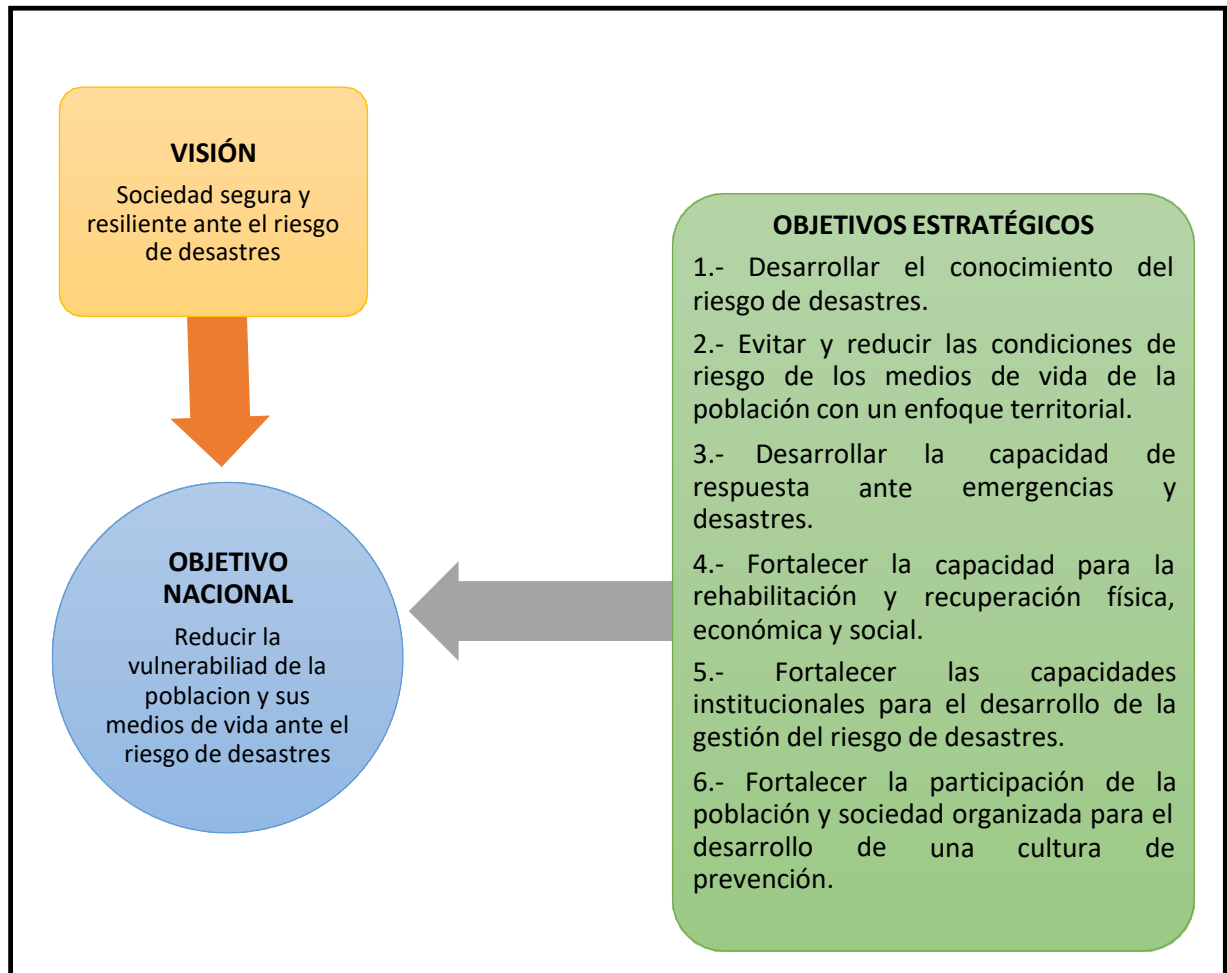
VISIÓN

Sociedad segura y resiliente ante el riesgo de desastres

OBJETIVO NACIONAL

Reducir la vulnerabiliad de la poblacion y sus medios de vida ante el riesgo de desastres

OBJETIVOS ESTRATÉGICOS

1.- Desarrollar el conocimiento del riesgo de desastres.

2.- Evitar y reducir las condiciones de riesgo de los medios de vida de la población con un enfoque territorial.

3.- Desarrollar la capacidad de respuesta ante emergencias y desastres.

4.- Fortalecer la capacidad para la rehabilitación y recuperación física, económica y social.

5.- Fortalecer las capacidades institucionales para el desarrollo de la gestión del riesgo de desastres.

6.- Fortalecer la participación de la población y sociedad organizada para el desarrollo de una cultura de prevención.